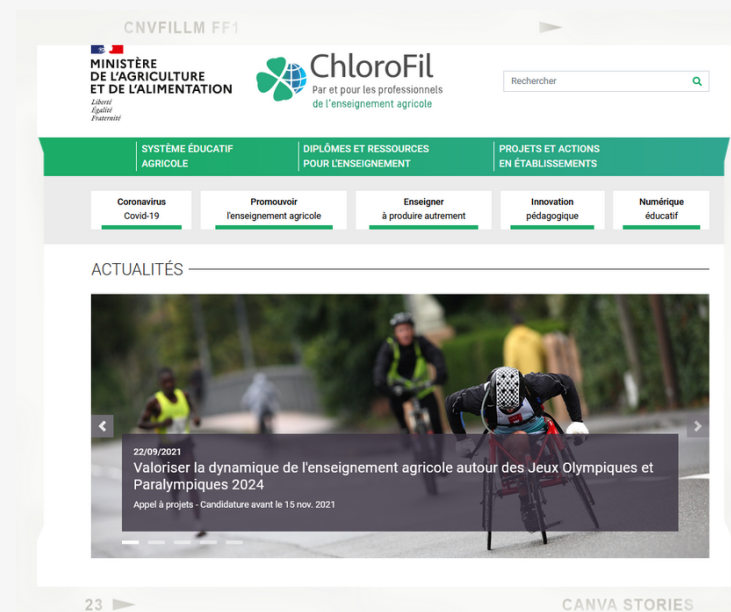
CNVFILLM FF1

MINISTÈRE DE L'AGRICULTURE ET DE L'ALIMENTATION
Liberté
Égalité
Fraternité

ChloroFil
Par et pour les professionnels de l'enseignement agricole

Rechercher

SYSTÈME ÉDUCATIF AGRICOLE
DIPLÔMES ET RESSOURCES POUR L'ENSEIGNEMENT
PROJETS ET ACTIONS EN ÉTABLISSEMENTS

Coronavirus Covid-19
Promouvoir l'enseignement agricole
Enseigner à produire autrement
Innovation pédagogique
Numérique éducatif

ACTUALITÉS

22/09/2021
Valoriser la dynamique de l'enseignement agricole autour des Jeux Olympiques et Paralympiques 2024
Appel à projets - Candidature avant le 15 nov. 2021

23

CANVA STORIES